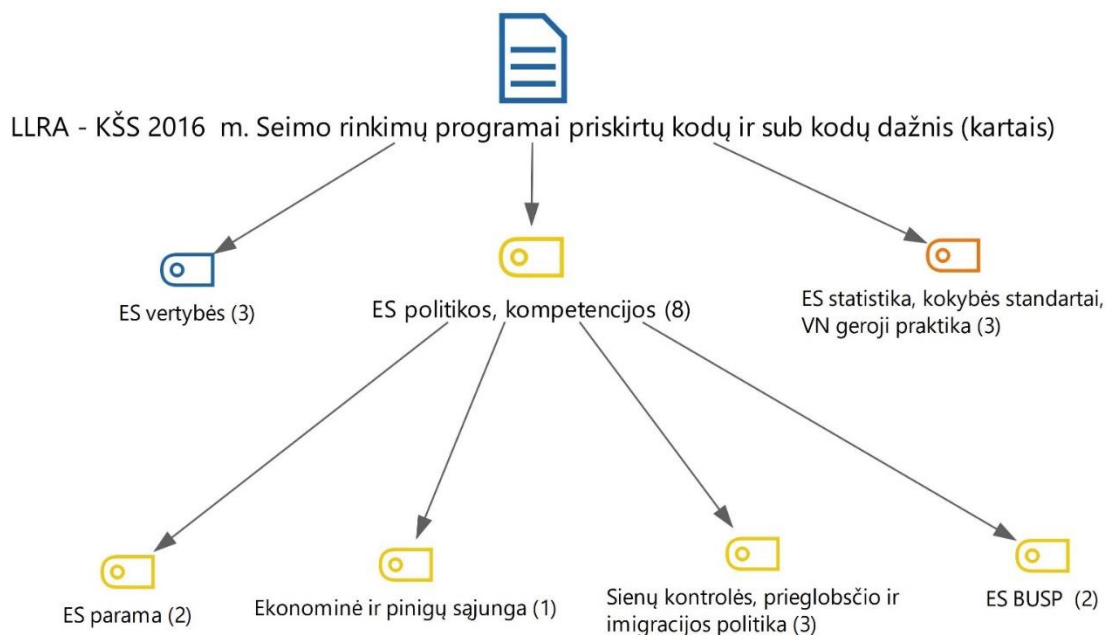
LLRA - KŠS 2016 m. Seimo rinkimų programai priskirtų kodų ir sub kodų dažnis (kartais)

ES vertybės (3)

ES politikos, kompetencijos (8)

ES statistika, kokybės standartai, VN geroji praktika (3)

ES parama (2)

Ekonominė ir pinigų sąjunga (1)

Sienų kontrolės, prieglobsčio ir imigracijos politika (3)

ES BUSP (2)